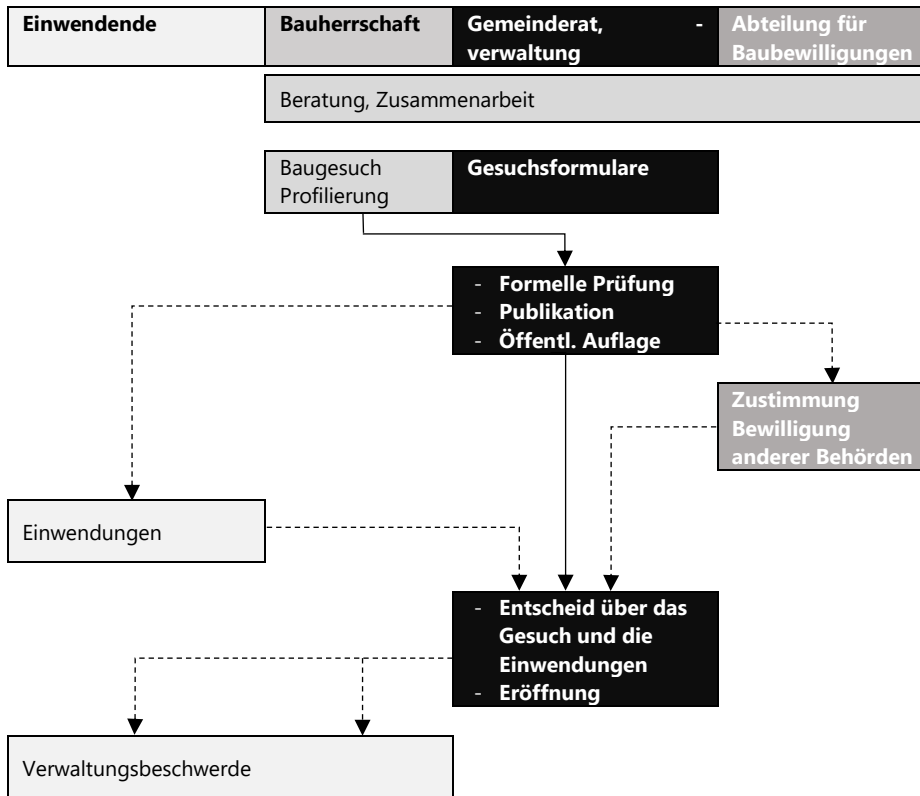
| Einwendende | Bauherrschaft | Gemeinderat, -verwaltung | Abteilung für Baubewilligungen |
|---|---|---|---|

Beratung, Zusammenarbeit

Baugesuch Profilierung

Gesuchsformulare

- Formelle Prüfung
- Publikation
- Öffentl. Auflage

Zustimmung Bewilligung anderer Behörden

Einwendungen

- Entscheid über das Gesuch und die Einwendungen
- Eröffnung

Verwaltungsbeschwerde